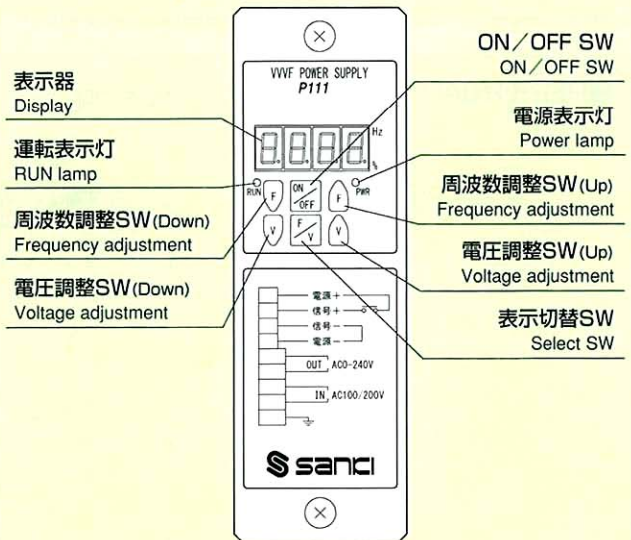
表示器
Display

運転表示灯
RUN lamp

周波数調整SW(Down)
Frequency adjustment

電圧調整SW(Down)
Voltage adjustment

VVVF POWER SUPPLY
P111

Hz
%
RUN
PWR
ON
OFF
F
F
V
F
V
V

電源＋
信号＋
信号－
電源－
OUT AC0-240V
IN AC100/200V

sanci

ON／OFF SW
ON／OFF SW

電源表示灯
Power lamp

周波数調整SW(Up)
Frequency adjustment

電圧調整SW(Up)
Voltage adjustment

表示切替SW
Select SW